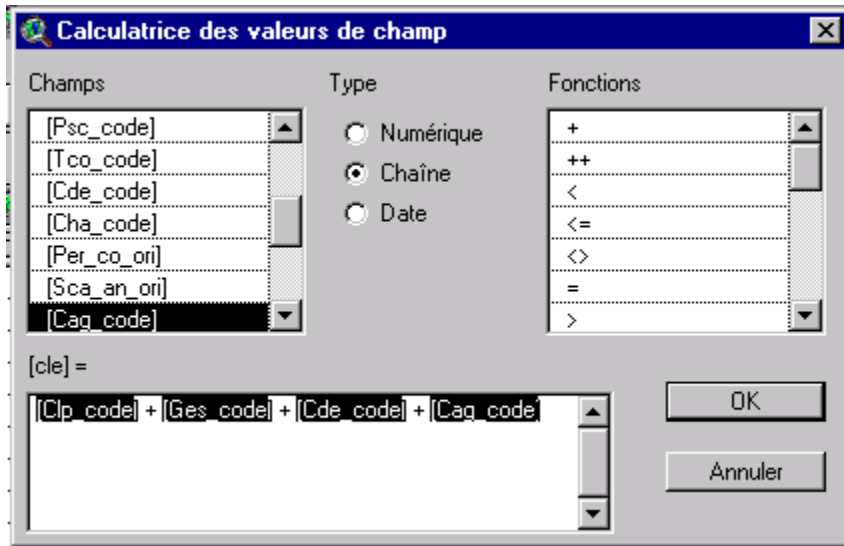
Calculatrice des valeurs de champ

Champs
[Psc_code]
[Tco_code]
[Cde_code]
[Cha_code]
[Per_co_ori]
[Sca_an_ori]
[Cag_code]

Type
Numérique
Chaîne
Date

Fonctions
+
++
<
<=
<>
=
>

[cle] =

[Clp_code] + [Ges_code] + [Cde_code] + [Cag_code]

OK
Annuler